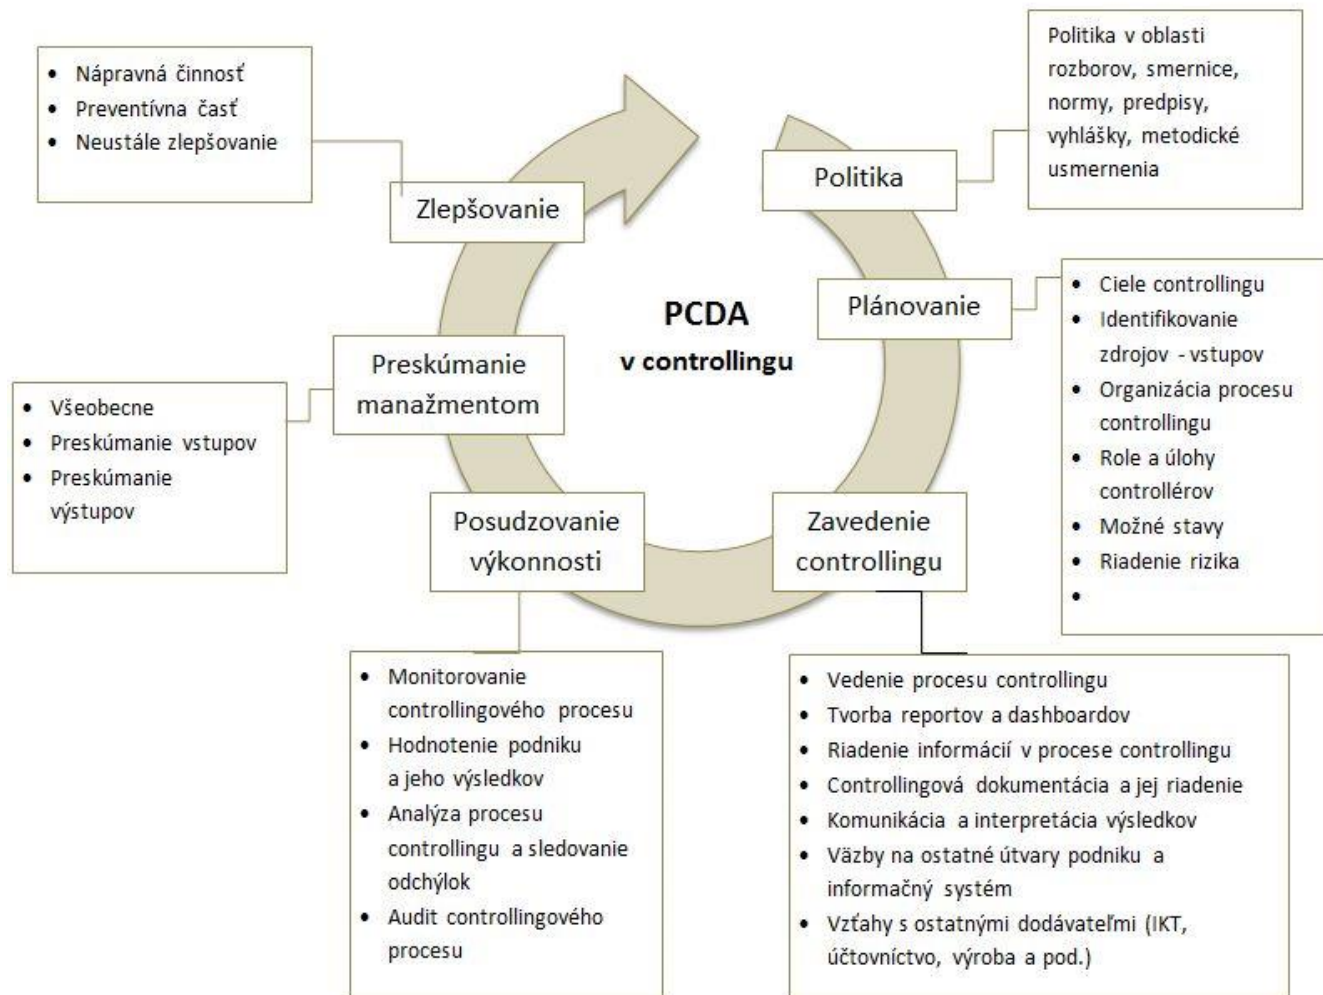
- Nápravná činnosť
- Preventívna časť
- Neustále zlepšovanie

Zlepšovanie

Politika v oblasti rozborov, smernice, normy, predpisy, vyhlášky, metodické usmernenia

Politika

PCDA
v controllingu

Plánovanie

- Ciele controllingu
- Identifikovanie zdrojov - vstupov
- Organizácia procesu controllingu
- Role a úlohy controllérov
- Možné stavy
- Riadenie rizika
-

Preskúmanie manažmentom

- Všeobecne
- Preskúmanie vstupov
- Preskúmanie výstupov

Posudzovanie výkonnosti

Zavedenie controllingu

- Monitorovanie controllingového procesu
- Hodnotenie podniku a jeho výsledkov
- Analýza procesu controllingu a sledovanie odchýlok
- Audit controllingového procesu

- Vedenie procesu controllingu
- Tvorba reportov a dashboardov
- Riadenie informácií v procese controllingu
- Controllingová dokumentácia a jej riadenie
- Komunikácia a interpretácia výsledkov
- Väzby na ostatné útvary podniku a informačný systém
- Vzťahy s ostatnými dodávateľmi (IKT, účtovníctvo, výroba a pod.)